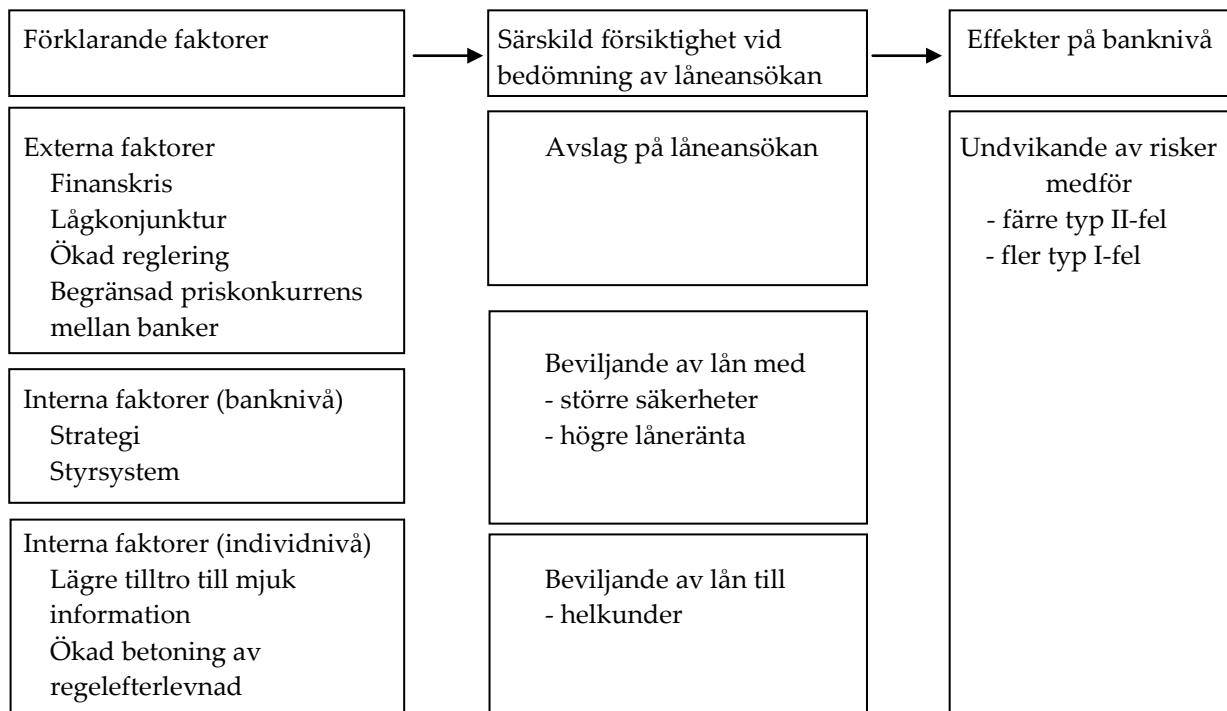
Förklarande faktorer

Särskild försiktighet vid bedömning av låneansökan

Effekter på banknivå

Externa faktorer
Finanskris
Lågkonjunktur
Ökad reglering
Begränsad priskonkurrens mellan banker

Interna faktorer (banknivå)
Strategi
Styrsystem

Interna faktorer (individnivå)
Lägre tilltro till mjuk information
Ökad betoning av regelefterlevnad

Avslag på låneansökan

Beviljande av lån med
- större säkerheter
- högre låneränta

Beviljande av lån till
- helkunder

Undvikande av risker medför
- färre typ II-fel
- fler typ I-fel